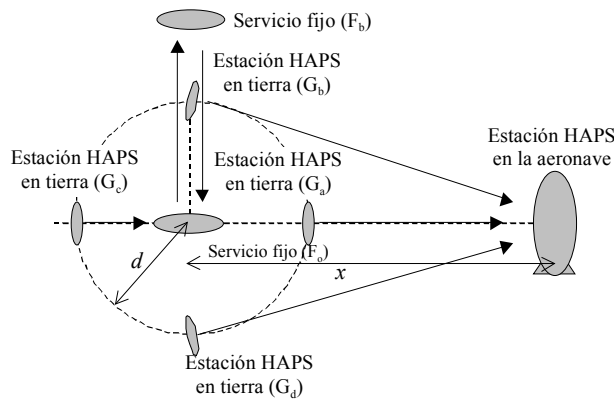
Servicio fijo ($F_b$)

Estación HAPS en tierra ($G_b$)

Estación HAPS en tierra ($G_c$)

Estación HAPS en tierra ($G_a$)

Estación HAPS en la aeronave

$d$

Servicio fijo ($F_o$)

$x$

Estación HAPS en tierra ($G_d$)